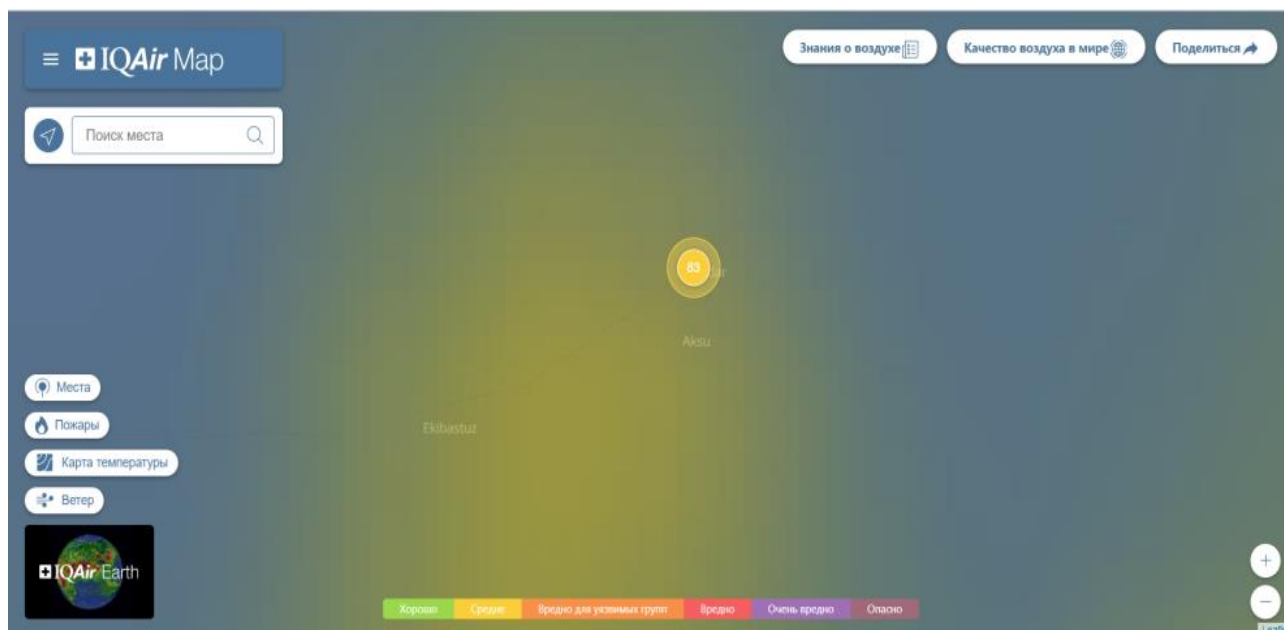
IQAir Map

Поиск места

Знания о воздухе

Качество воздуха в мире

Поделиться

83

Aksu

Ekibastuz

Места

Пожары

Карта температуры

Ветер

IQAir Earth

Хорошо | Средне | Вредно для уязвимых групп | Вредно | Очень вредно | Опасно

+

−